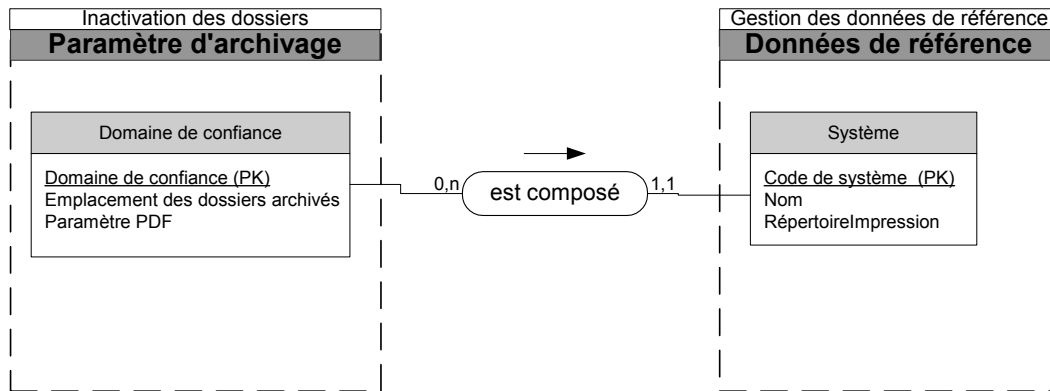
Inactivation des dossiers
Paramètre d'archivage

Domaine de confiance

Domaine de confiance (PK)
Emplacement des dossiers archivés
Paramètre PDF

0,n
est composé
1,1

Gestion des données de référence
Données de référence

Système

Code de système (PK)
Nom
RépertoireImpression